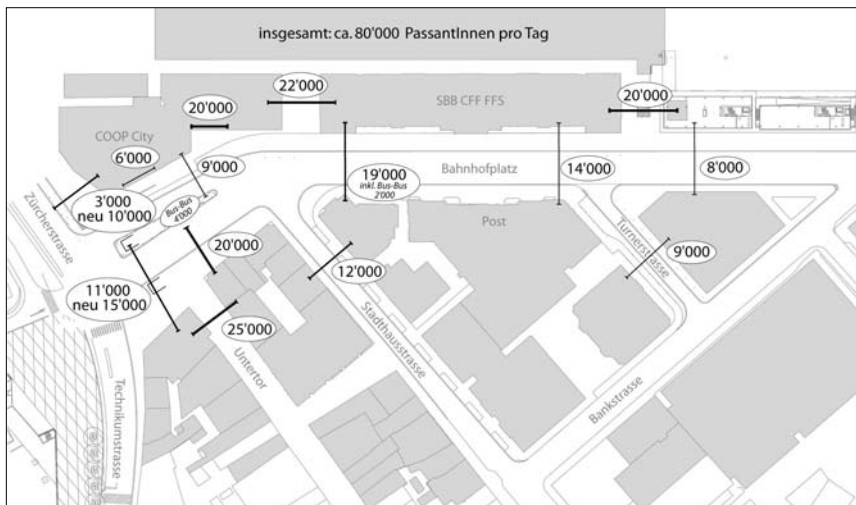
insgesamt: ca. 80'000 PassantInnen pro Tag

22'000

SBB CFF FFS

20'000

20'000

COOP City

6'000

9'000

Bahnhofplatz

14'000

8'000

19'000
inkl. Bus-Bus
2'000

3'000
neu 10'000

Bus-Bus
4'000

Zürcherstrasse

Post

Turnerstrasse

9'000

20'000

12'000

11'000
neu 15'000

25'000

Stadthausstrasse

Untertor

Bankstrasse

Technikumstrasse